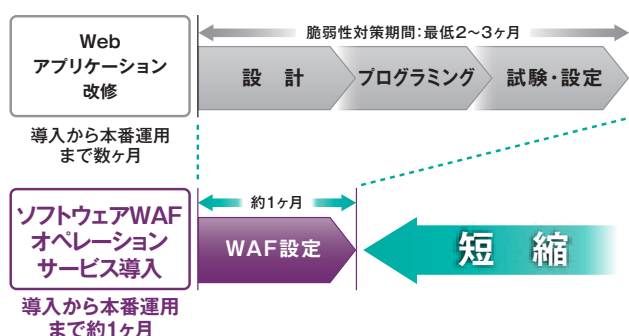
Web
アプリケーション
改修

脆弱性対策期間：最低2～3ヶ月

設　計

プログラミング

試験・設定

導入から本番運用
まで数ヶ月

ソフトウェアWAF
オペレーション
サービス導入

約1ヶ月

WAF設定

短　縮

導入から本番運用
まで約1ヶ月